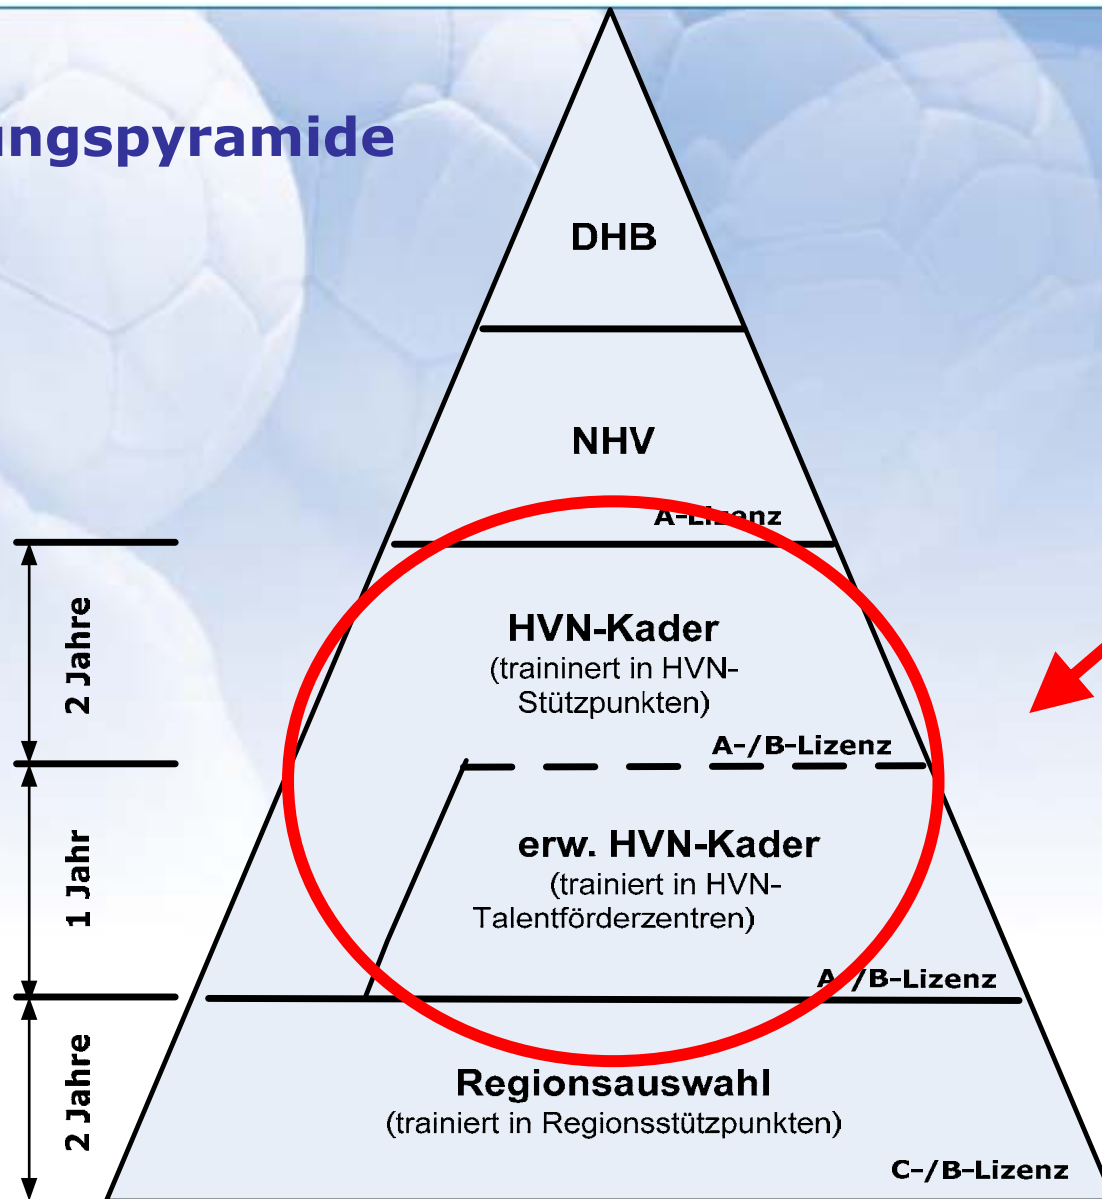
ungspyramide

DHB

NHV

A-Lizenz

2 Jahre

HVN-Kader
(traininert in HVN-Stützpunkten)

A-/B-Lizenz

1 Jahr

erw. HVN-Kader
(trainiert in HVN-Talentförderzentren)

A-/B-Lizenz

2 Jahre

Regionsauswahl
(trainiert in Regionsstützpunkten)

C-/B-Lizenz